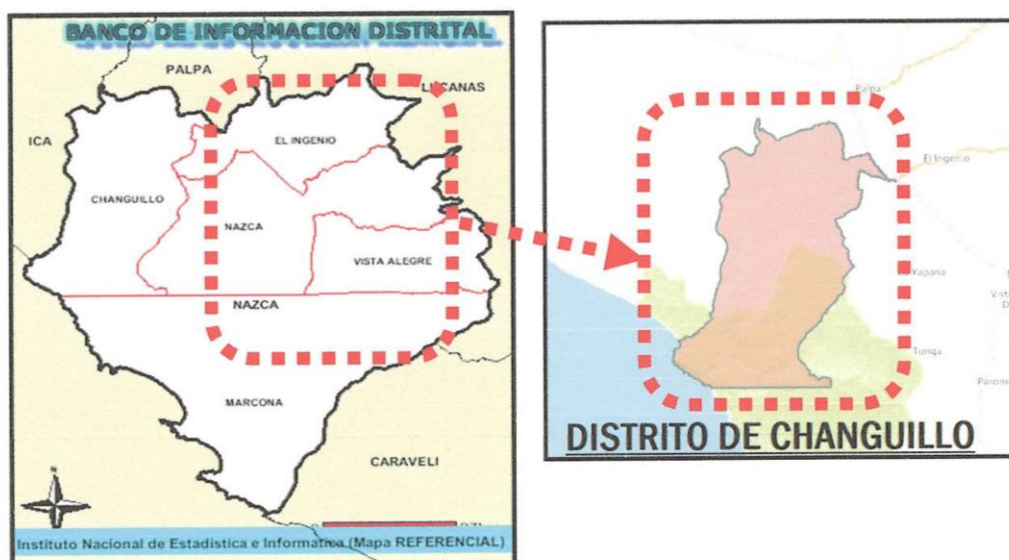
BANCO DE INFORMACION DISTRITAL

PALPA

LUCANAS

ICA

EL INGENIO

CHANGUILLO

NAZCA

VISTA ALEGRE

NAZCA

MARCONA

CARAVELI

N

Instituto Nacional de Estadistica e Informatica (Mapa REFERENCIAL)

Palpa

El Ingenio

Yapana

Tunga

Vista
D

Paroma

DISTRITO DE CHANGUILLO